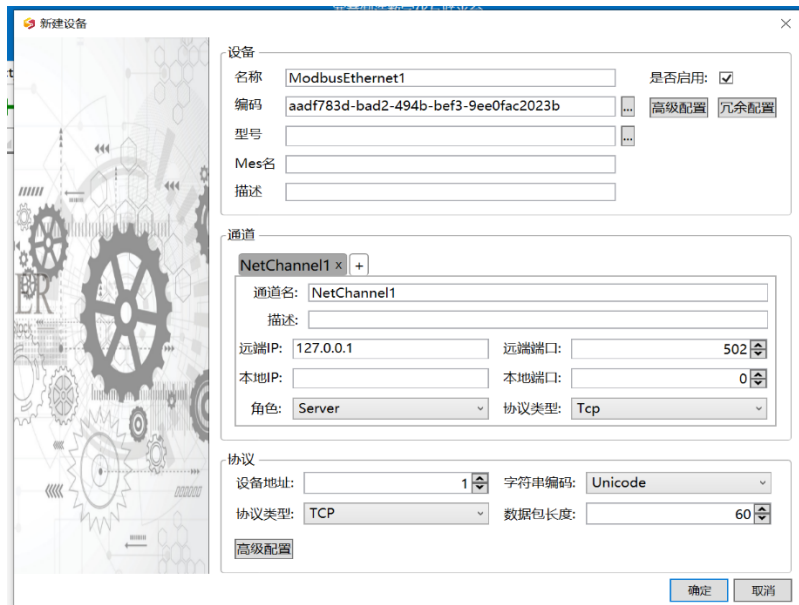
新建设备

设备
名称 ModbusEthernet1
是否启用: ☑
编码 aadf783d-bad2-494b-bef3-9ee0fac2023b ...
高级配置 冗余配置
型号 ...
Mes名
描述

通道
NetChannel1 x +
通道名: NetChannel1
描述:
远端IP: 127.0.0.1
远端端口: 502
本地IP:
本地端口: 0
角色: Server
协议类型: Tcp

协议
设备地址: 1
字符串编码: Unicode
协议类型: TCP
数据包长度: 60
高级配置

确定 取消